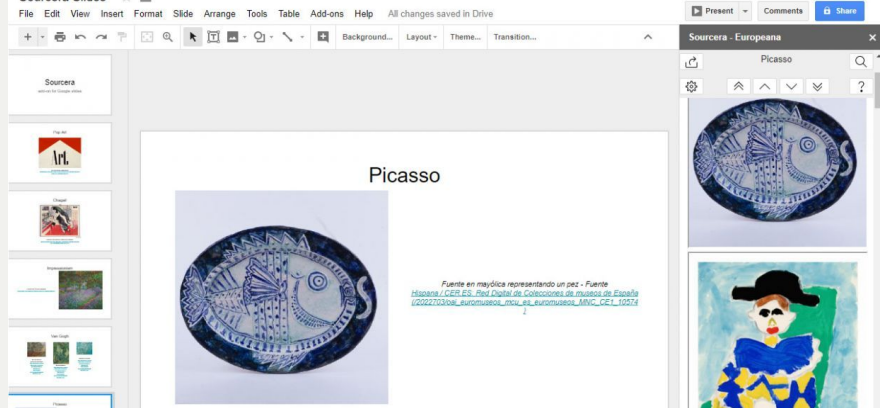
Sourcera Slides

File Edit View Insert Format Slide Arrange Tools Table Add-ons Help All changes saved in Drive

Present Comments Share

Background... Layout Theme... Transition...

Sourcera - Europeana

Picasso

Sourcera
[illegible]

Pop Art

Art.

Chagall

Impressionism

Van Gogh

Picasso

Picasso

Fuente en mayólica representando un pez - Fuente
Hispana / CER.ES: Red Digital de Colecciones de museos de España //2022703/oai_euromuseos_mcu_es_euromuseos_MNC_CE1_10574
1